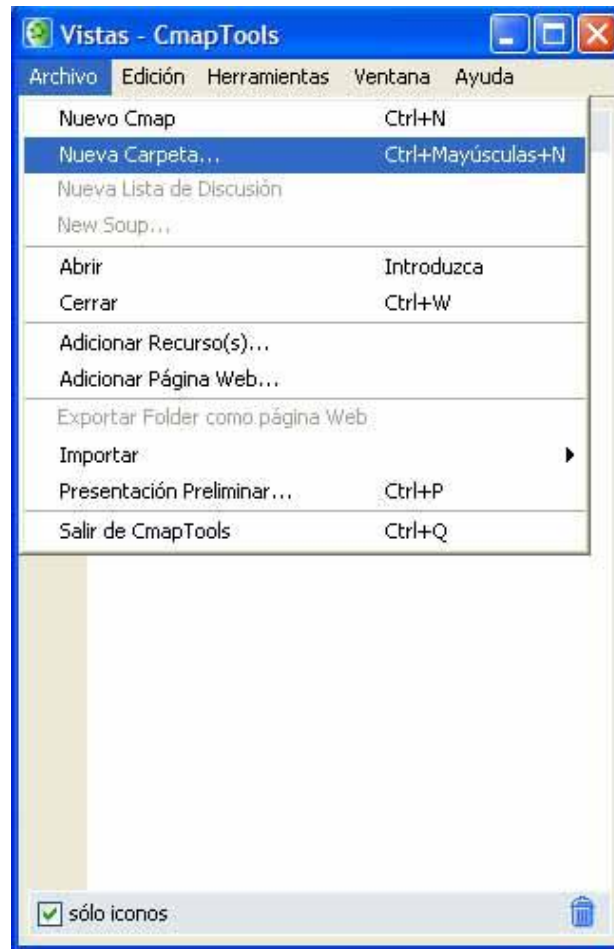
Vistas - CmapTools

Archivo Edición Herramientas Ventana Ayuda

Nuevo Cmap Ctrl+N
Nueva Carpeta... Ctrl+Mayúsculas+N
Nueva Lista de Discusión
New Soup...
Abrir Introduzca
Cerrar Ctrl+W
Adicionar Recurso(s)...
Adicionar Página Web...
Exportar Folder como página Web
Importar
Presentación Preliminar... Ctrl+P
Salir de CmapTools Ctrl+Q

sólo iconos